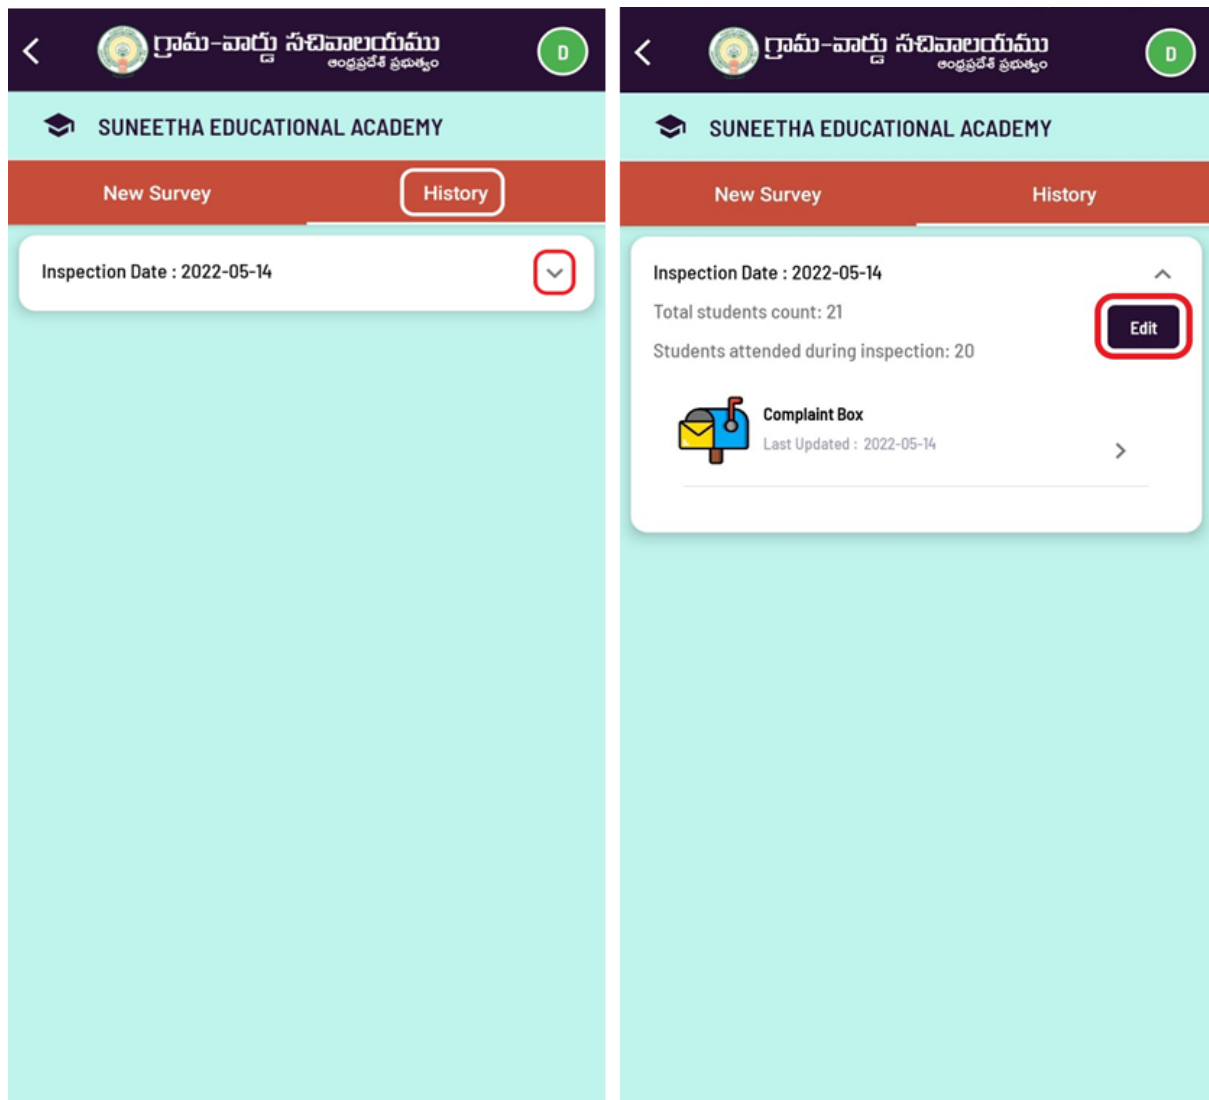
గ్రామ-వార్డు సచివాలయము
ఆంధ్రప్రదేశ్ ప్రభుత్వం
D

SUNEETHA EDUCATIONAL ACADEMY

New Survey
History

Inspection Date : 2022-05-14

గ్రామ-వార్డు సచివాలయము
ఆంధ్రప్రదేశ్ ప్రభుత్వం
D

SUNEETHA EDUCATIONAL ACADEMY

New Survey
History

Inspection Date : 2022-05-14
Total students count: 21
Edit
Students attended during inspection: 20

Complaint Box
Last Updated : 2022-05-14